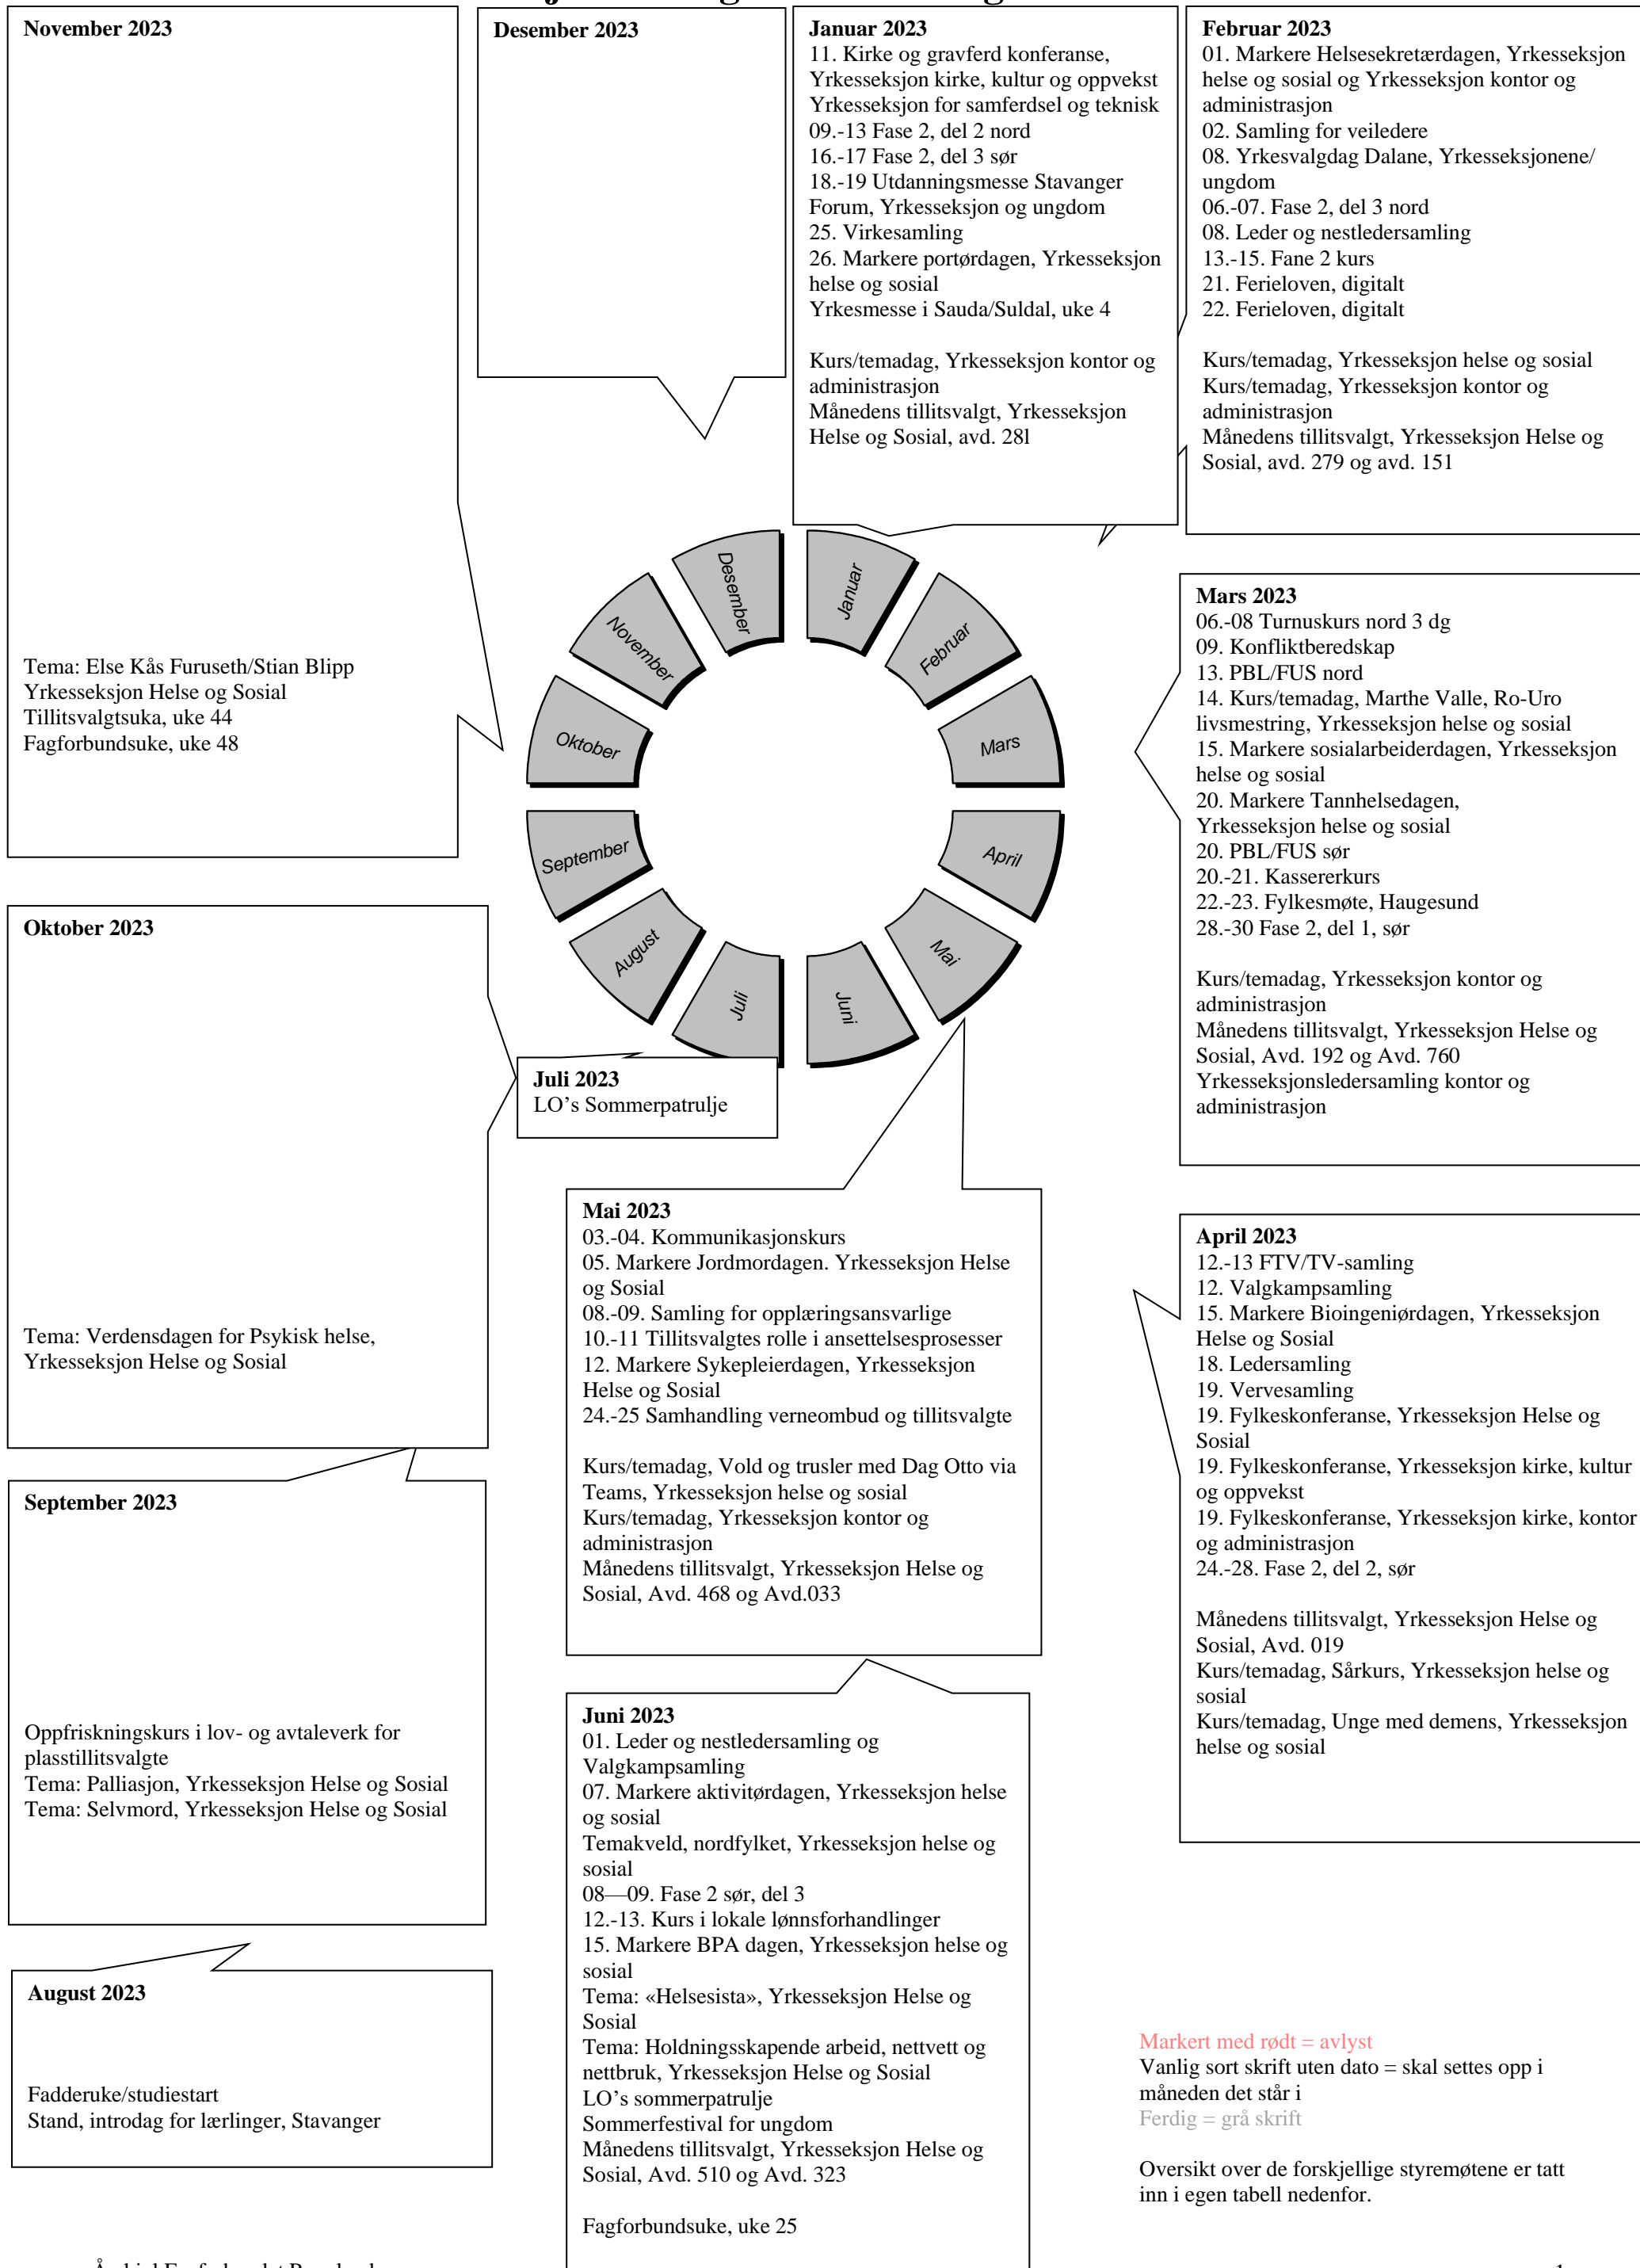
November 2023

Tema: Else Kås Furuseth/Stian Blipp
Yrkesseksjon Helse og Sosial
Tillitsvalgtsuka, uke 44
Fagforbundsuke, uke 48

Desember 2023

Januar 2023
11. Kirke og gravferd konferanse, Yrkesseksjon kirke, kultur og oppvekst Yrkesseksjon for samferdsel og teknisk
09.-13 Fase 2, del 2 nord
16.-17 Fase 2, del 3 sør
18.-19 Utdanningsmesse Stavanger Forum, Yrkesseksjon og ungdom
25. Virkesamling
26. Markere portørdagen, Yrkesseksjon helse og sosial
Yrkesmesse i Sauda/Suldal, uke 4

Kurs/temadag, Yrkesseksjon kontor og administrasjon
Månedens tillitsvalgt, Yrkesseksjon Helse og Sosial, avd. 28l

Februar 2023
01. Markere Helsesekretærdagen, Yrkesseksjon helse og sosial og Yrkesseksjon kontor og administrasjon
02. Samling for veiledere
08. Yrkesvalgdag Dalane, Yrkesseksjonene/ ungdom
06.-07. Fase 2, del 3 nord
08. Leder og nestledersamling
13.-15. Fane 2 kurs
21. Ferieloven, digitalt
22. Ferieloven, digitalt

Kurs/temadag, Yrkesseksjon helse og sosial
Kurs/temadag, Yrkesseksjon kontor og administrasjon
Månedens tillitsvalgt, Yrkesseksjon Helse og Sosial, avd. 279 og avd. 151

Desember
Januar
November
Februar
Oktober
Mars
September
April
August
Mai
Juli
Juni

Mars 2023
06.-08 Turnuskurs nord 3 dg
09. Konfliktberedskap
13. PBL/FUS nord
14. Kurs/temadag, Marthe Valle, Ro-Uro livsmestring, Yrkesseksjon helse og sosial
15. Markere sosialarbeiderdagen, Yrkesseksjon helse og sosial
20. Markere Tannhelsedagen, Yrkesseksjon helse og sosial
20. PBL/FUS sør
20.-21. Kassererkurs
22.-23. Fylkesmøte, Haugesund
28.-30 Fase 2, del 1, sør

Kurs/temadag, Yrkesseksjon kontor og administrasjon
Månedens tillitsvalgt, Yrkesseksjon Helse og Sosial, Avd. 192 og Avd. 760
Yrkesseksjonsledersamling kontor og administrasjon

Oktober 2023

Tema: Verdensdagen for Psykisk helse, Yrkesseksjon Helse og Sosial

Juli 2023
LO's Sommerpatrulje

Mai 2023
03.-04. Kommunikasjonskurs
05. Markere Jordmordagen. Yrkesseksjon Helse og Sosial
08.-09. Samling for opplæringsansvarlige
10.-11 Tillitsvalgtes rolle i ansettelsesprosesser
12. Markere Sykepleierdagen, Yrkesseksjon Helse og Sosial
24.-25 Samhandling verneombud og tillitsvalgte

Kurs/temadag, Vold og trusler med Dag Otto via Teams, Yrkesseksjon helse og sosial
Kurs/temadag, Yrkesseksjon kontor og administrasjon
Månedens tillitsvalgt, Yrkesseksjon Helse og Sosial, Avd. 468 og Avd.033

April 2023
12.-13 FTV/TV-samling
12. Valgkampsamling
15. Markere Bioingeniørdagen, Yrkesseksjon Helse og Sosial
18. Ledersamling
19. Vervesamling
19. Fylkeskonferanse, Yrkesseksjon Helse og Sosial
19. Fylkeskonferanse, Yrkesseksjon kirke, kultur og oppvekst
19. Fylkeskonferanse, Yrkesseksjon kirke, kontor og administrasjon
24.-28. Fase 2, del 2, sør

Månedens tillitsvalgt, Yrkesseksjon Helse og Sosial, Avd. 019
Kurs/temadag, Sårkurs, Yrkesseksjon helse og sosial
Kurs/temadag, Unge med demens, Yrkesseksjon helse og sosial

September 2023

Oppfriskningskurs i lov- og avtaleverk for plasstillitsvalgte
Tema: Palliasjon, Yrkesseksjon Helse og Sosial
Tema: Selvmord, Yrkesseksjon Helse og Sosial

Juni 2023
01. Leder og nestledersamling og Valgkampsamling
07. Markere aktivitørdagen, Yrkesseksjon helse og sosial
Temakveld, nordfylket, Yrkesseksjon helse og sosial
08—09. Fase 2 sør, del 3
12.-13. Kurs i lokale lønnsforhandlinger
15. Markere BPA dagen, Yrkesseksjon helse og sosial
Tema: «Helsesista», Yrkesseksjon Helse og Sosial
Tema: Holdningsskapende arbeid, nettvett og nettbruk, Yrkesseksjon Helse og Sosial
LO's sommerpatrulje
Sommerfestival for ungdom
Månedens tillitsvalgt, Yrkesseksjon Helse og Sosial, Avd. 510 og Avd. 323

Fagforbundsuke, uke 25

August 2023

Fadderuke/studiestart
Stand, introdag for lærlinger, Stavanger

Markert med rødt = avlyst
Vanlig sort skrift uten dato = skal settes opp i måneden det står i
Ferdig = grå skrift

Oversikt over de forskjellige styremøtene er tatt inn i egen tabell nedenfor.